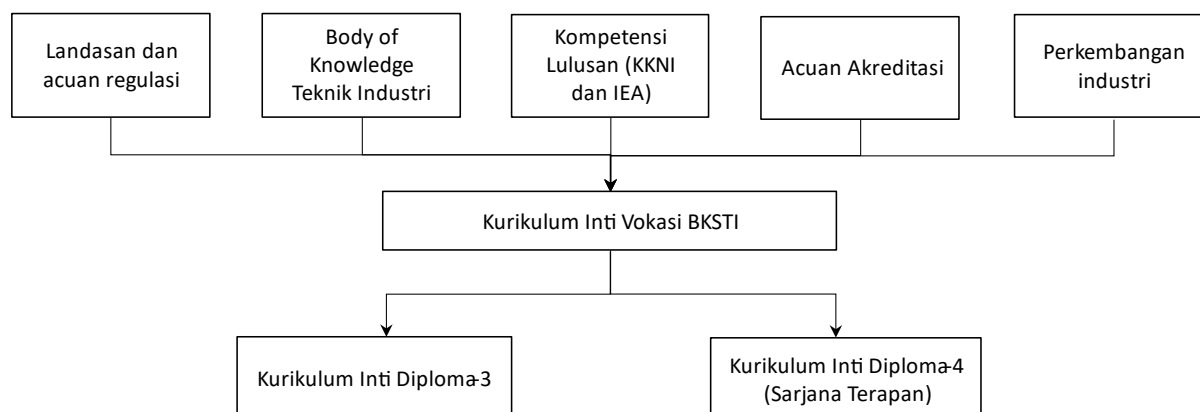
Landasan dan acuan regulasi

Body of Knowledge Teknik Industri

Kompetensi Lulusan (KKNI dan IEA)

Acuan Akreditasi

Perkembangan industri

Kurikulum Inti Vokasi BKSTI

Kurikulum Inti Diploma-3

Kurikulum Inti Diploma-4 (Sarjana Terapan)